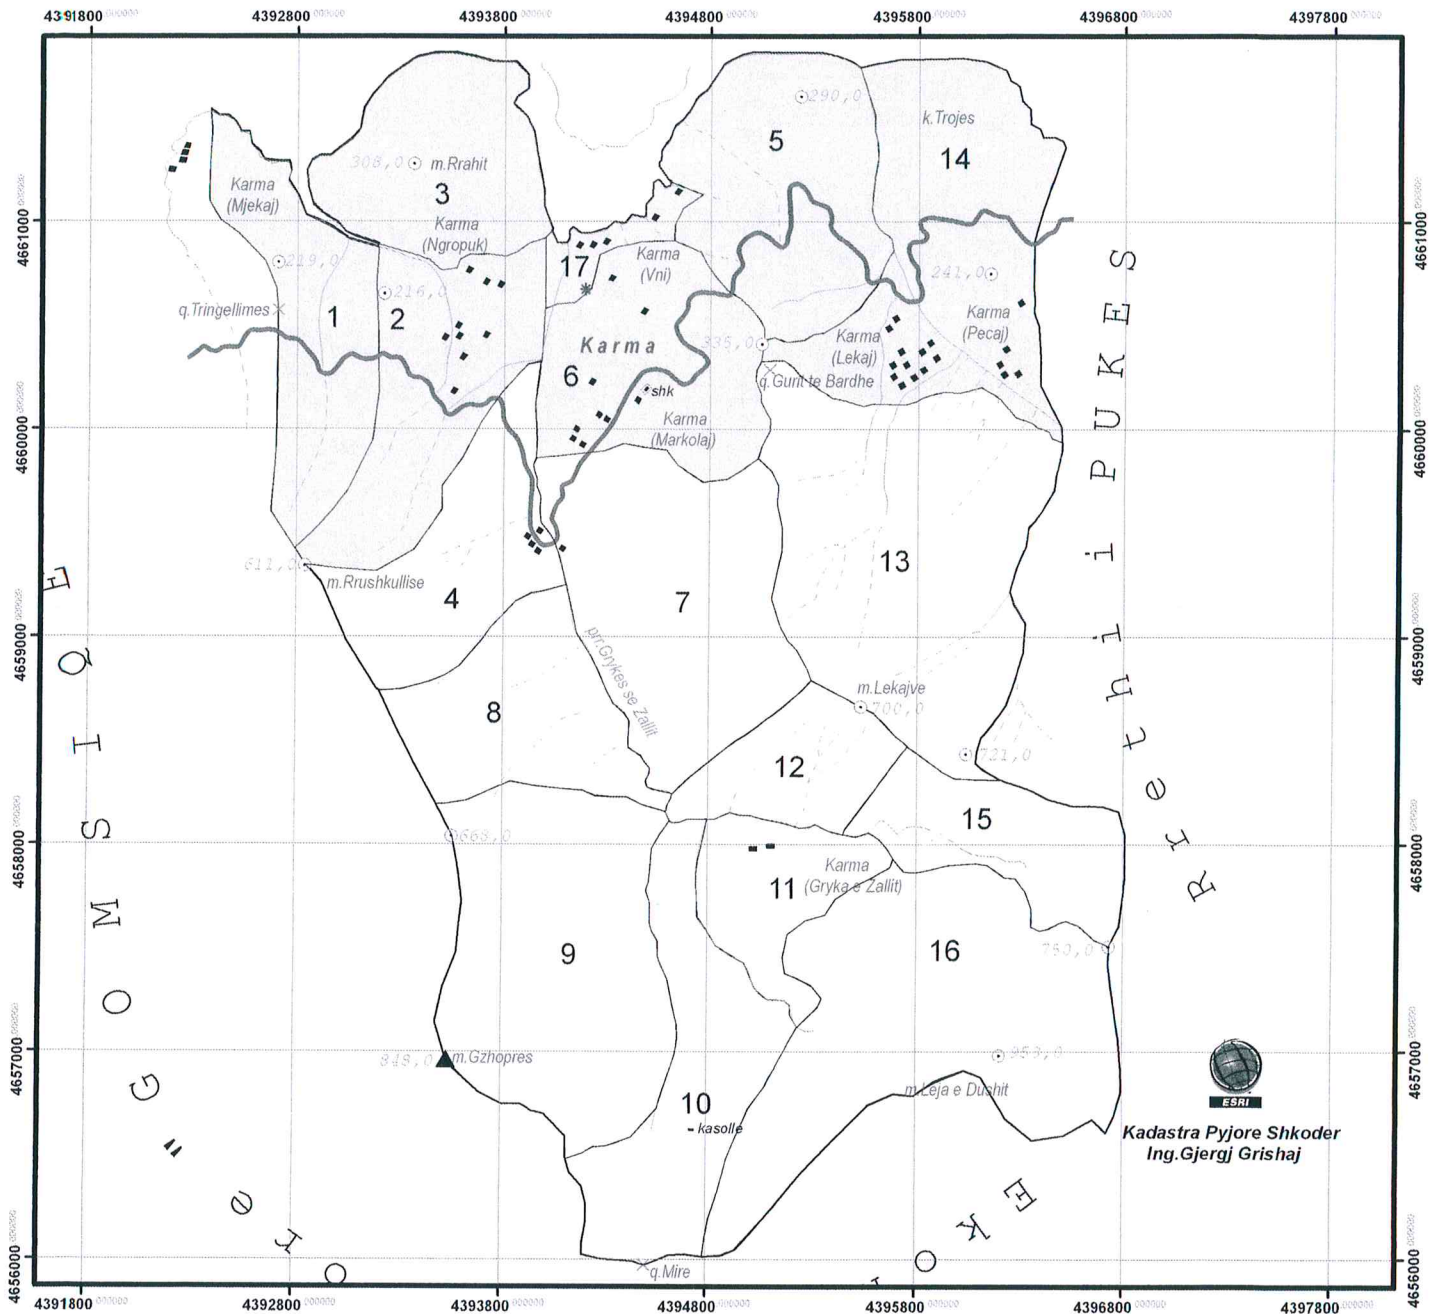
4391800 4392800 4393800 4394800 4395800 4396800 4397800

4661000 4660000 4659000 4658000 4657000 4656000

Karma (Mjekaj)
308,0 m.Rrahit
3
Karma (Ngropuk)
219,0
216,0
q.Tringellimes
1
2
17
Karma (Vni)
Karma
6
shk
Karma (Markolaj)
335,0
5
290,0
k.Trojes
14
241,0
Karma (Lekaj)
Karma (Pecaj)
q.Gurit te Bardhe
611,0
m.Rrushkullise
4
7
13
pr.Grykes se Zallit
8
m.Lekajve
700,0
721,0
12
15
665,0
Karma
11 (Gryka e Zallit)
9
16
750,0
848,0 m.Gzhopres
953,0
m.Leja e Dushit
10
kasolle
q.Mire
ESRI
Kadastra Pyjore Shkoder
Ing.Gjergj Grishaj

Rrethi PUKES
Rrethi i Kukesit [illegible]
Kr e " G O M S I Q E
E K O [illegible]